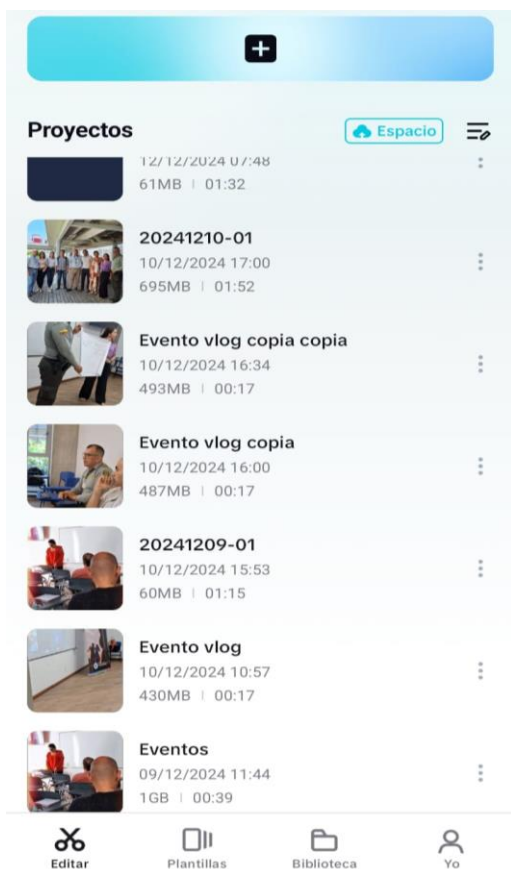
Proyectos

Espacio

12/12/2024 07:48
61MB | 01:32

20241210-01
10/12/2024 17:00
695MB | 01:52

Evento vlog copia copia
10/12/2024 16:34
493MB | 00:17

Evento vlog copia
10/12/2024 16:00
487MB | 00:17

20241209-01
10/12/2024 15:53
60MB | 01:15

Evento vlog
10/12/2024 10:57
430MB | 00:17

Eventos
09/12/2024 11:44
1GB | 00:39

Editar
Plantillas
Biblioteca
Yo